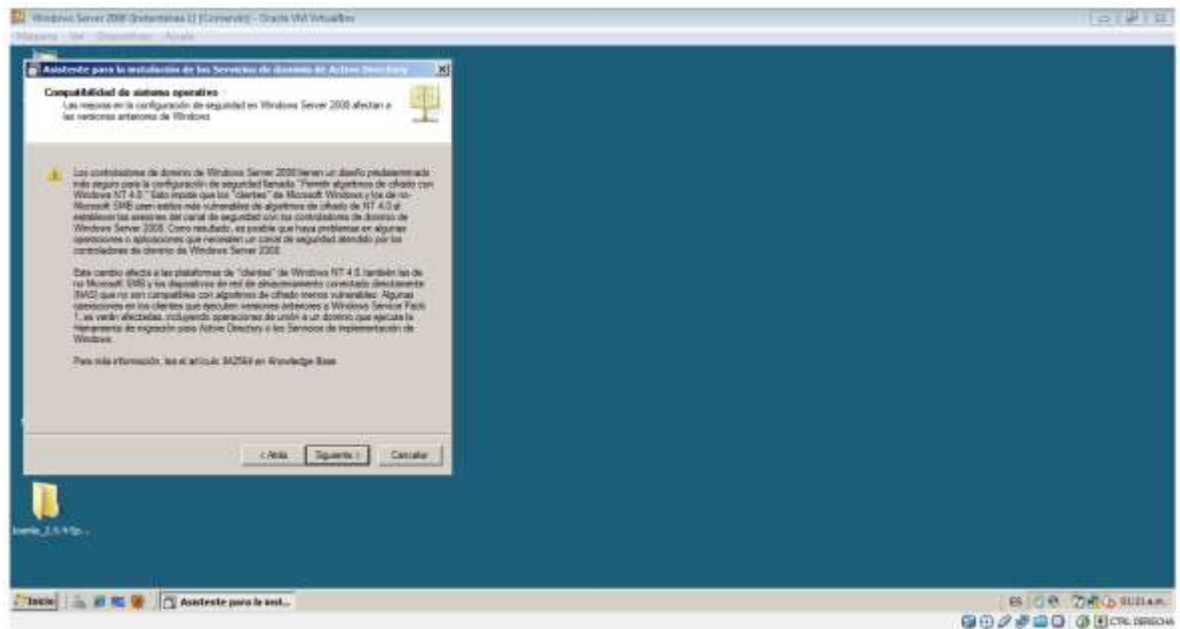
Windows Server 2008 (Instantánea 1) [Corriendo] - Oracle VM VirtualBox

Máquina Ver Dispositivos Ayuda

Asistente para la instalación de los Servicios de dominio de Active Directory

Compatibilidad de sistema operativo
Las mejoras en la configuración de seguridad en Windows Server 2008 afectan a las versiones anteriores de Windows.

Los controladores de dominio de Windows Server 2008 tienen un diseño predeterminado más seguro para la configuración de seguridad llamada "Permitir algoritmos de cifrado con Windows NT 4.0." Esto impide que los "clientes" de Microsoft Windows y los de no-Microsoft SMB usen estos más vulnerables de algoritmos de cifrado de NT 4.0 al establecer las sesiones del canal de seguridad con los controladores de dominio de Windows Server 2008. Como resultado, es posible que haya problemas en algunas operaciones o aplicaciones que necesiten un canal de seguridad atendido por los controladores de dominio de Windows Server 2008.

Este cambio afecta a las plataformas de "clientes" de Windows NT 4.0, también las de no Microsoft SMB y los dispositivos de red de almacenamiento conectado directamente (NAS) que no son compatibles con algoritmos de cifrado menos vulnerables. Algunas operaciones en los clientes que ejecuten versiones anteriores a Windows Service Pack 1, se verán afectadas, incluyendo operaciones de unión a un dominio que ejecuta la Herramienta de migración para Active Directory o los Servicios de implementación de Windows.

Para más información, lea el artículo 942564 en Knowledge Base.

< Atrás Siguiente > Cancelar

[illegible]

Inicio Asistente para la inst...

ES 01:21 a.m.

CTRL DERECHA